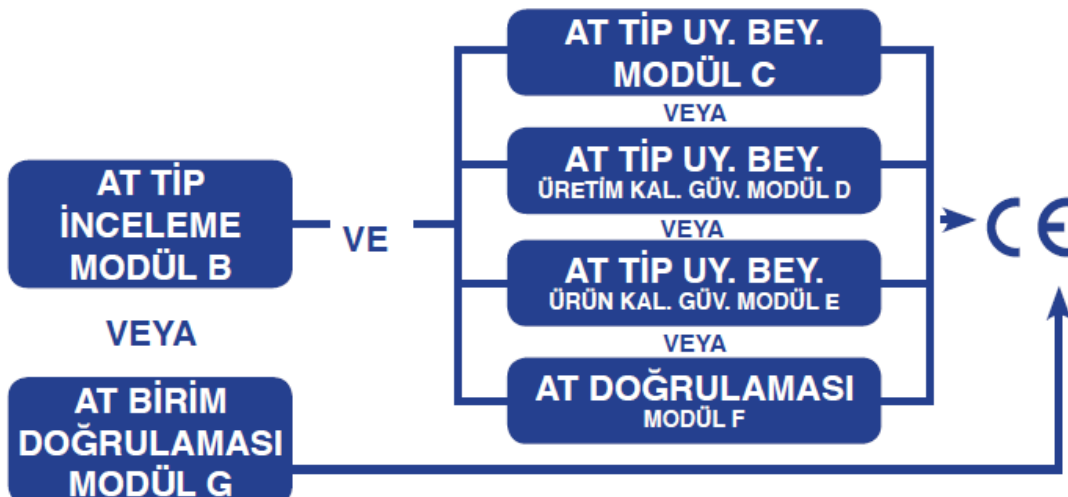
AT TİP İNCELEME MODÜL B

VE

AT TİP UY. BEY. MODÜL C

VEYA

AT TİP UY. BEY. ÜRETİM KAL. GÜV. MODÜL D

VEYA

AT TİP UY. BEY. ÜRÜN KAL. GÜV. MODÜL E

VEYA

AT DOĞRULAMASI MODÜL F

CE

VEYA

AT BİRİM DOĞRULAMASI MODÜL G